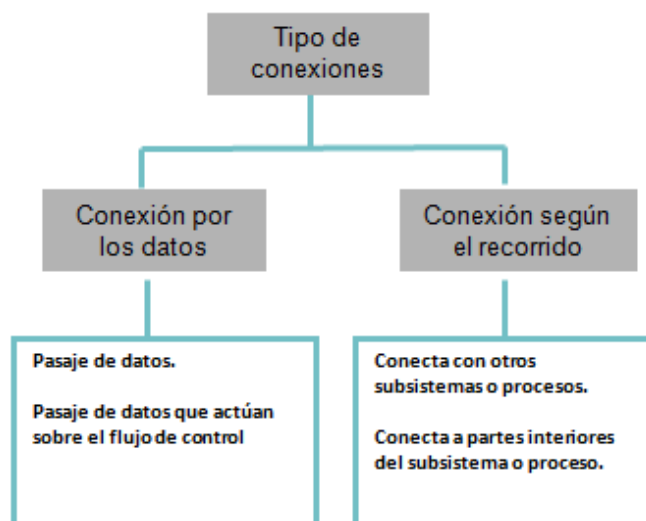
Tipo de conexiones

Conexión por los datos

Conexión según el recorrido

Pasaje de datos.

Pasaje de datos que actúan sobre el flujo de control

Conecta con otros subsistemas o procesos.

Conecta a partes interiores del subsistema o proceso.